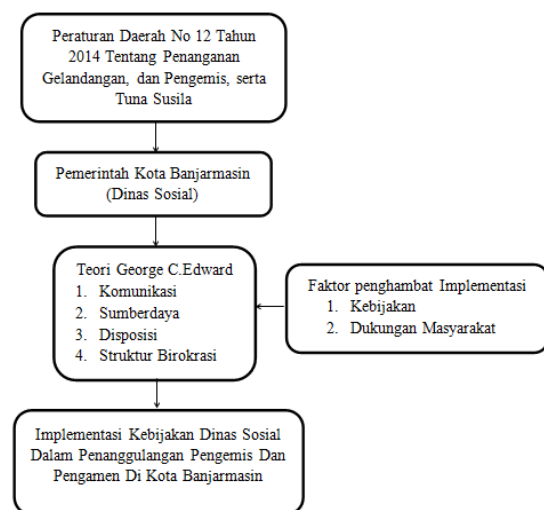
Peraturan Daerah No 12 Tahun 2014 Tentang Penanganan Gelandangan, dan Pengemis, serta Tuna Susila

Pemerintah Kota Banjarmasin (Dinas Sosial)

Teori George C.Edward
1. Komunikasi
2. Sumberdaya
3. Disposisi
4. Struktur Birokrasi

Faktor penghambat Implementasi
1. Kebijakan
2. Dukungan Masyarakat

Implementasi Kebijakan Dinas Sosial Dalam Penanggulangan Pengemis Dan Pengamen Di Kota Banjarmasin